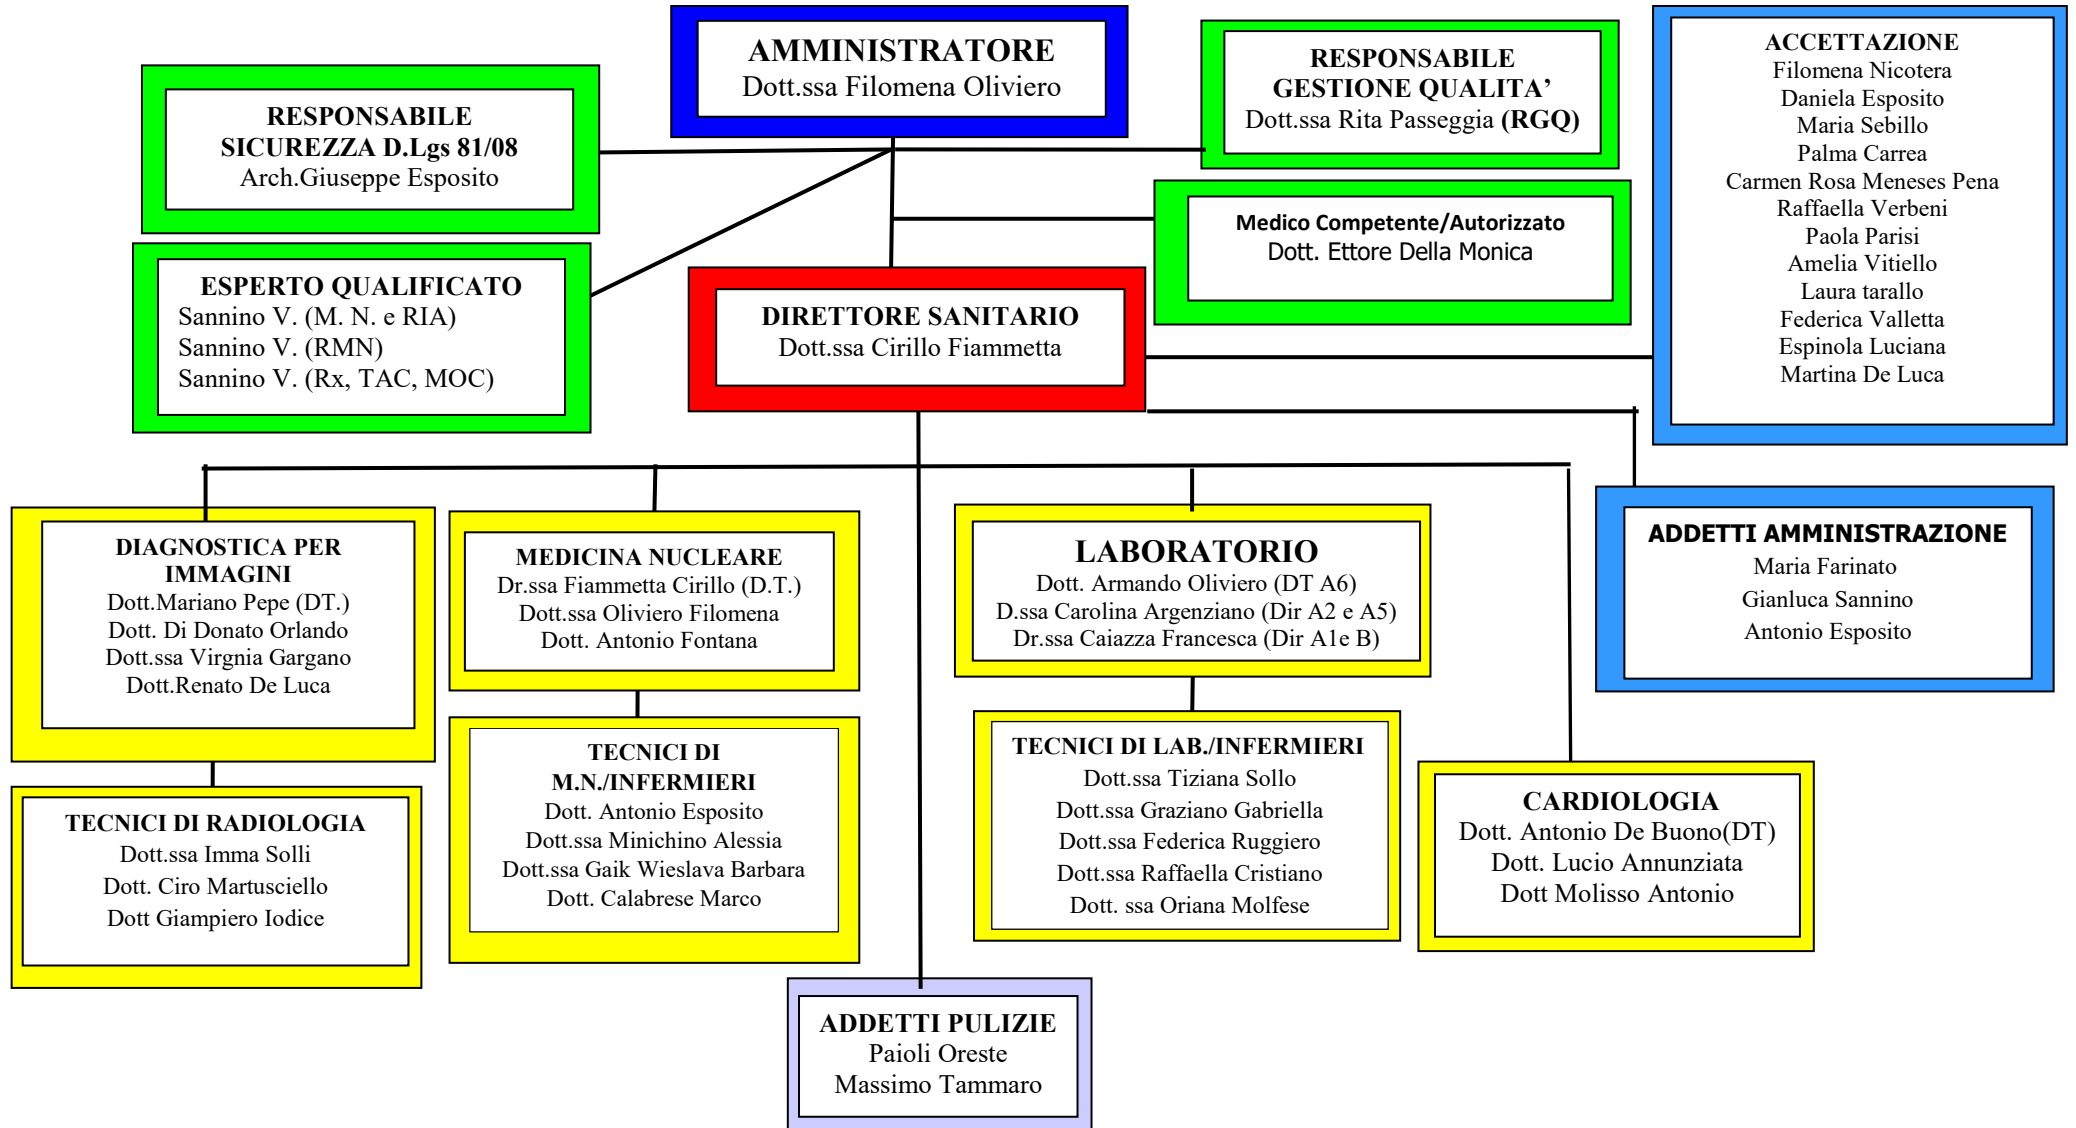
AMMINISTRATORE
Dott.ssa Filomena Oliviero

RESPONSABILE SICUREZZA D.Lgs 81/08
Arch.Giuseppe Esposito

RESPONSABILE GESTIONE QUALITA'
Dott.ssa Rita Passeggia (RGQ)

ACCETTAZIONE
Filomena Nicotera
Daniela Esposito
Maria Sebillo
Palma Carrea
Carmen Rosa Meneses Pena
Raffaella Verbeni
Paola Parisi
Amelia Vitiello
Laura tarallo
Federica Valletta
Espinola Luciana
Martina De Luca

Medico Competente/Autorizzato
Dott. Ettore Della Monica

ESPERTO QUALIFICATO
Sannino V. (M. N. e RIA)
Sannino V. (RMN)
Sannino V. (Rx, TAC, MOC)

DIRETTORE SANITARIO
Dott.ssa Cirillo Fiammetta

DIAGNOSTICA PER IMMAGINI
Dott.Mariano Pepe (DT.)
Dott. Di Donato Orlando
Dott.ssa Virgnia Gargano
Dott.Renato De Luca

MEDICINA NUCLEARE
Dr.ssa Fiammetta Cirillo (D.T.)
Dott.ssa Oliviero Filomena
Dott. Antonio Fontana

LABORATORIO
Dott. Armando Oliviero (DT A6)
D.ssa Carolina Argenziano (Dir A2 e A5)
Dr.ssa Caiazza Francesca (Dir A1e B)

ADDETTI AMMINISTRAZIONE
Maria Farinato
Gianluca Sannino
Antonio Esposito

TECNICI DI RADIOLOGIA
Dott.ssa Imma Solli
Dott. Ciro Martusciello
Dott Giampiero Iodice

TECNICI DI M.N./INFERMIERI
Dott. Antonio Esposito
Dott.ssa Minichino Alessia
Dott.ssa Gaik Wieslava Barbara
Dott. Calabrese Marco

TECNICI DI LAB./INFERMIERI
Dott.ssa Tiziana Sollo
Dott.ssa Graziano Gabriella
Dott.ssa Federica Ruggiero
Dott.ssa Raffaella Cristiano
Dott. ssa Oriana Molfese

CARDIOLOGIA
Dott. Antonio De Buono(DT)
Dott. Lucio Annunziata
Dott Molisso Antonio

ADDETTI PULIZIE
Paioli Oreste
Massimo Tammaro